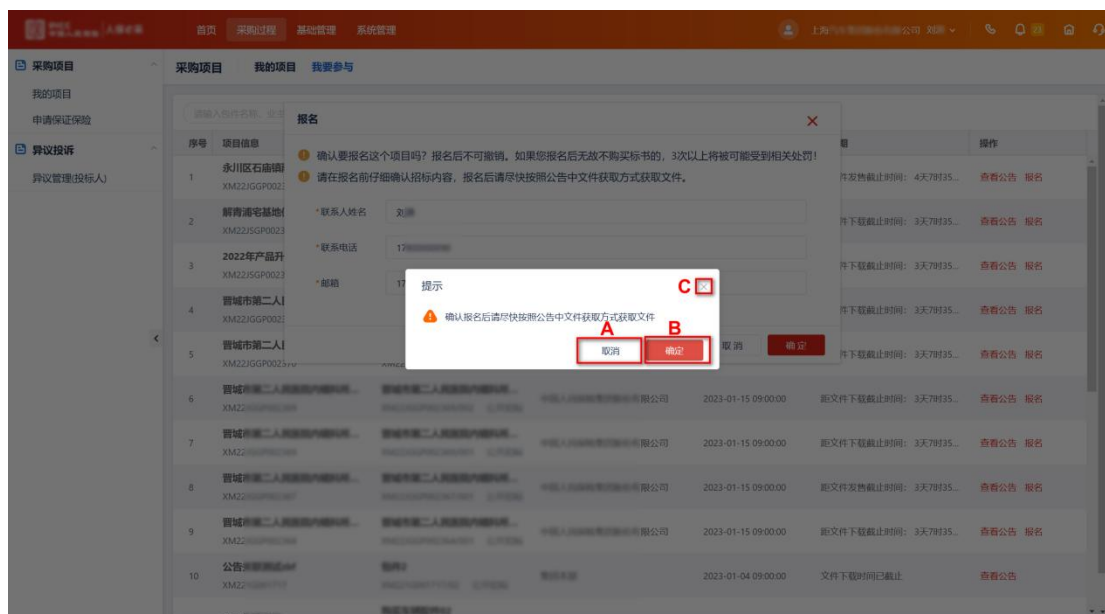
首页 采购过程 基础管理 系统管理

上海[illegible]公司 刘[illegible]

采购项目
我的项目
申请保证保险
异议投诉
异议管理(投标人)

采购项目 我的项目 我要参与

请输入包件名称、业务

| 序号 | 项目信息 | | | | 期 | 操作 |
|---|---|---|---|---|---|---|
| 1 | 永川区石庙镇 XM22JGGP0022 | | | | 件发售截止时间：4天7时35... | 查看公告 报名 |
| 2 | 解青浦宅基地 XM22JSGP0023 | | | | 件下载截止时间：3天7时35... | 查看公告 报名 |
| 3 | 2022年产品升 XM22JSGP0023 | | | | 件下载截止时间：3天7时35... | 查看公告 报名 |
| 4 | 晋城市第二人 XM22JGGP0023 | | | | 件下载截止时间：3天7时35... | 查看公告 报名 |
| 5 | 晋城市第二人 XM22JGGP0023 | | | | 件下载截止时间：3天7时35... | 查看公告 报名 |
| 6 | 晋城市第二人民医院内镜科耗... XM22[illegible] | 晋城市第二人民医院内镜科耗... | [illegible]限公司 | 2023-01-15 09:00:00 | 距文件下载截止时间：3天7时35... | 查看公告 报名 |
| 7 | 晋城市第二人民医院内镜科耗... XM22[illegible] | 晋城市第二人民医院内镜科耗... | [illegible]限公司 | 2023-01-15 09:00:00 | 距文件下载截止时间：3天7时35... | 查看公告 报名 |
| 8 | 晋城市第二人民医院内镜科耗... XM22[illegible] | 晋城市第二人民医院内镜科耗... | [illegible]限公司 | 2023-01-15 09:00:00 | 距文件发售截止时间：3天7时35... | 查看公告 报名 |
| 9 | 晋城市第二人民医院内镜科耗... XM22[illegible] | 晋城市第二人民医院内镜科耗... | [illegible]限公司 | 2023-01-15 09:00:00 | 距文件下载截止时间：3天7时35... | 查看公告 报名 |
| 10 | 公告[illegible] XM22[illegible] | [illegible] | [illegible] | 2023-01-04 09:00:00 | 文件下载时间已截止 | 查看公告 |

报名
确认要报名这个项目吗？报名后不可撤销。如果您报名后无故不购买标书的，3次以上将被可能受到相关处罚！
请在报名前仔细确认招标内容，报名后请尽快按照公告中文件获取方式获取文件。
*联系人姓名 刘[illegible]
*联系电话 17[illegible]
*邮箱 17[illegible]
取消 确定

提示
确认报名后请尽快按照公告中文件获取方式获取文件
A 取消
B 确定
C